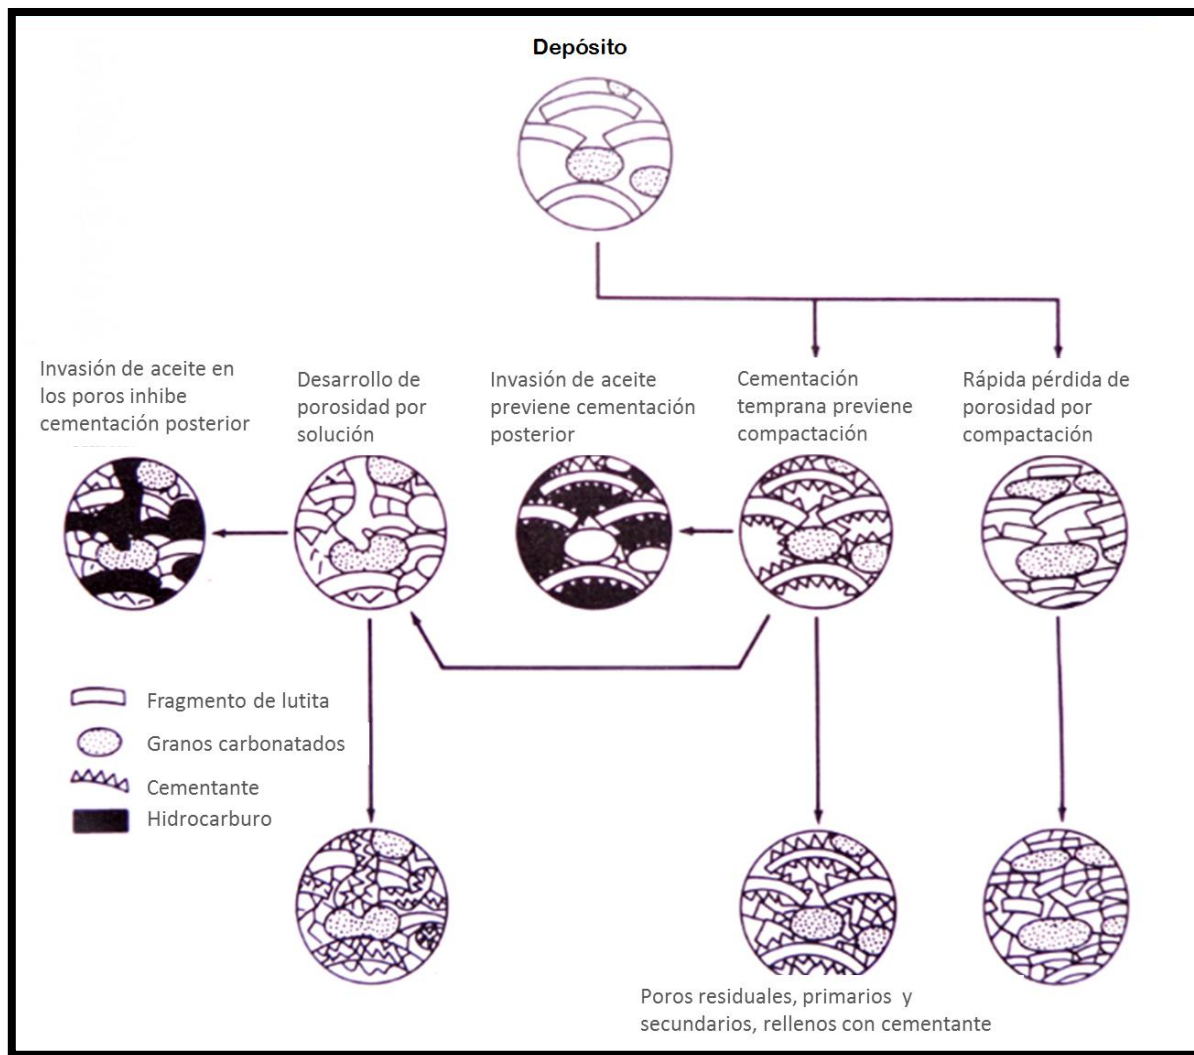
Depósito

Invasión de aceite en los poros inhibe cementación posterior

Desarrollo de porosidad por solución

Invasión de aceite previene cementación posterior

Cementación temprana previene compactación

Rápida pérdida de porosidad por compactación

Fragmento de lutita

Granos carbonatados

Cementante

Hidrocarburo

Poros residuales, primarios y secundarios, rellenos con cementante